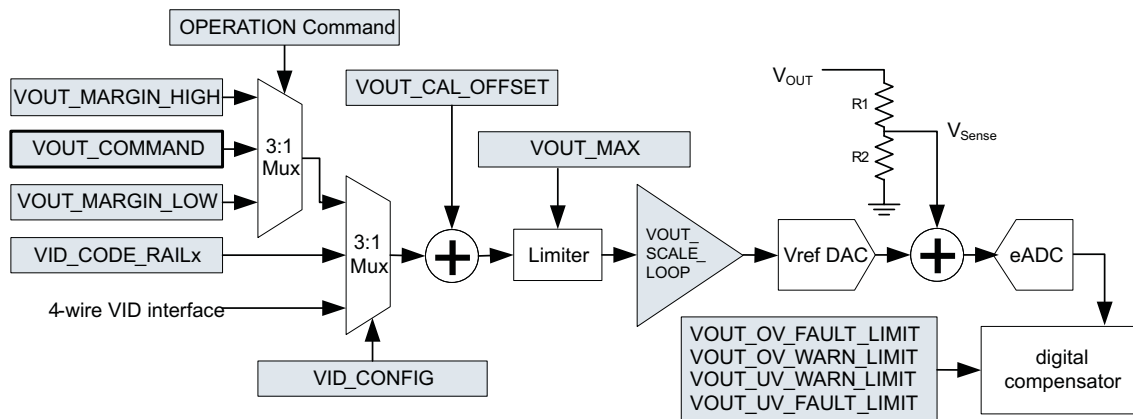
OPERATION Command

VOUT_MARGIN_HIGH

VOUT_COMMAND

VOUT_MARGIN_LOW

3:1 Mux

VOUT_CAL_OFFSET

VID_CODE_RAILx

4-wire VID interface

3:1 Mux

VID_CONFIG

VOUT_MAX

Limiter

VOUT_ SCALE_ LOOP

$V_{OUT}$

R1

R2

$V_{Sense}$

Vref DAC

eADC

VOUT_OV_FAULT_LIMIT
VOUT_OV_WARN_LIMIT
VOUT_UV_WARN_LIMIT
VOUT_UV_FAULT_LIMIT

digital compensator